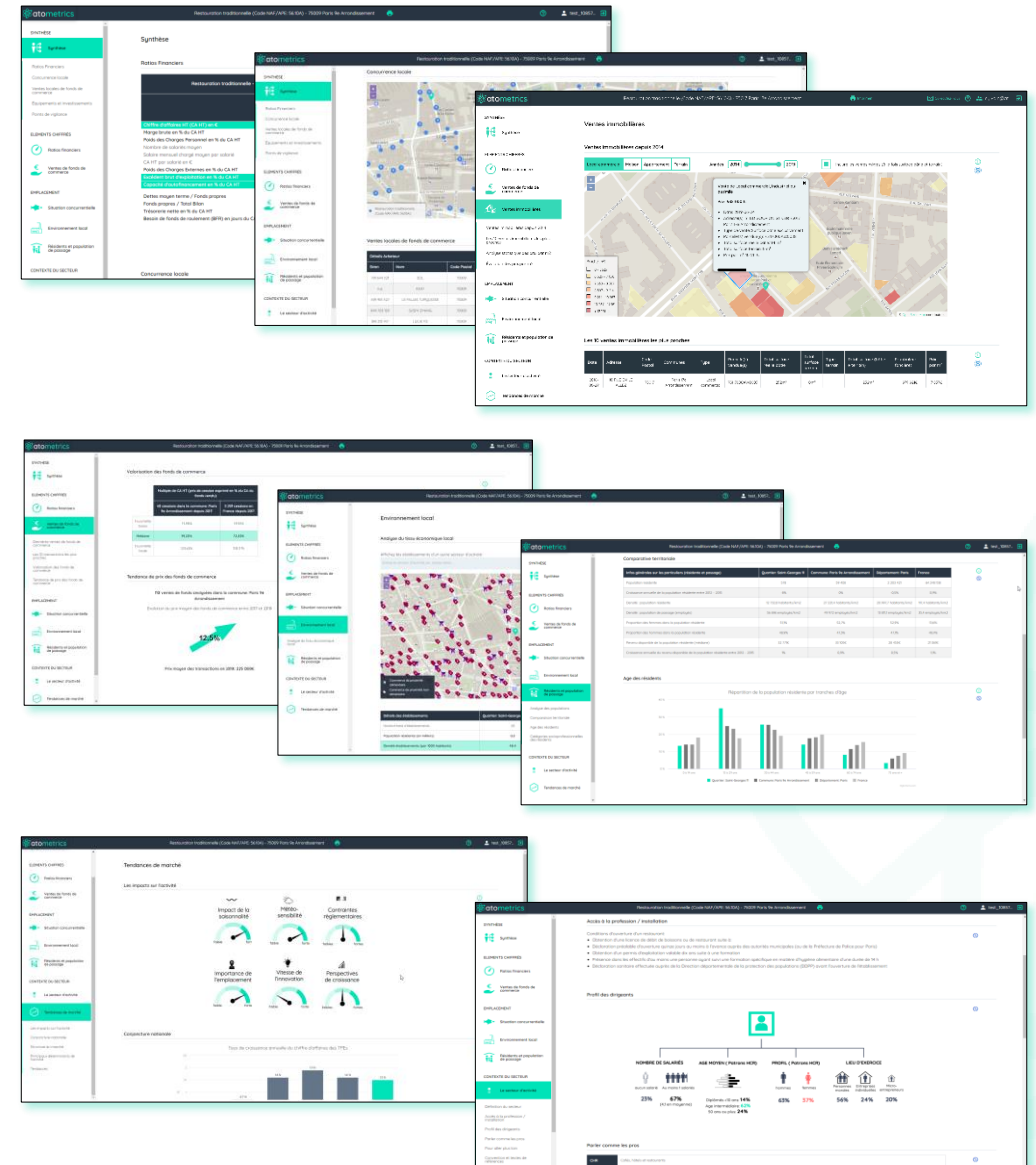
atometrics

Restauration traditionnelle (Code NAF/APE 56.10A) - 75009 Paris 9e Arrondissement

SYNTHÈSE

Synthèse

Ratios financiers

Concurrence locale

Ventes locales de fonds de commerce

Équipements et investissement

Points de vigilance

ÉLÉMENTS CHIFFRÉS

Ratios financiers

Ventes de fonds de commerce

EMPLACEMENT

Situation concurrentielle

Environnement local

Résidents et population de passage

CONTEXTE DU SECTEUR

Synthèse

Ratios Financiers

Restauration traditionnelle

Chiffre d'affaires HT (CA HT) en €

Marge brute en % du CA HT

Poids des Charges Personnel en % du CA HT

Nombre de salariés moyen

Salaire mensuel charge moyen par salarié

CA HT par salarié en €

Poids des Charges Externes en % du CA HT

Excédent brut d'exploitation en % du CA HT

Capacité d'autofinancement en % du CA HT

Dettes moyen terme / Fonds propres

Fonds propres / Total Bilan

Trésorerie nette en % du CA HT

Besoin de fonds de roulement (BFR) en jours du CA

Concurrence locale

Concurrence locale

Ventes locales de fonds de commerce

Le secteur d'activité

Ventes immobilières

Ventes immobilières depuis 2014

Les 10 ventes immobilières les plus proches

Valorisation des fonds de commerce

Tendance de prix des fonds de commerce

12,5%

Tendances de marché

Environnement local

Analyse du tissu économique local

Comparaison territoriale

Age des résidents

Répartition de la population résidente par tranches d'âge

Tendances de marché

Les impacts sur l'activité

Impact de la saisonnalité

Météo-sensibilité

Contraintes réglementaires

Importance de l'emplacement

Vitesse de l'innovation

Perspectives de croissance

Conjoncture nationale

Accès à la profession / installation

Profil des dirigeants

NOMBRE DE SALARIÉS

AGE MOYEN ( Patrons HCR)

PROFIL ( Patrons HCR)

LIEU D'EXERCICE

23%

67%

63%

37%

56%

24%

20%

14%

42%

24%

Parler comme les pros